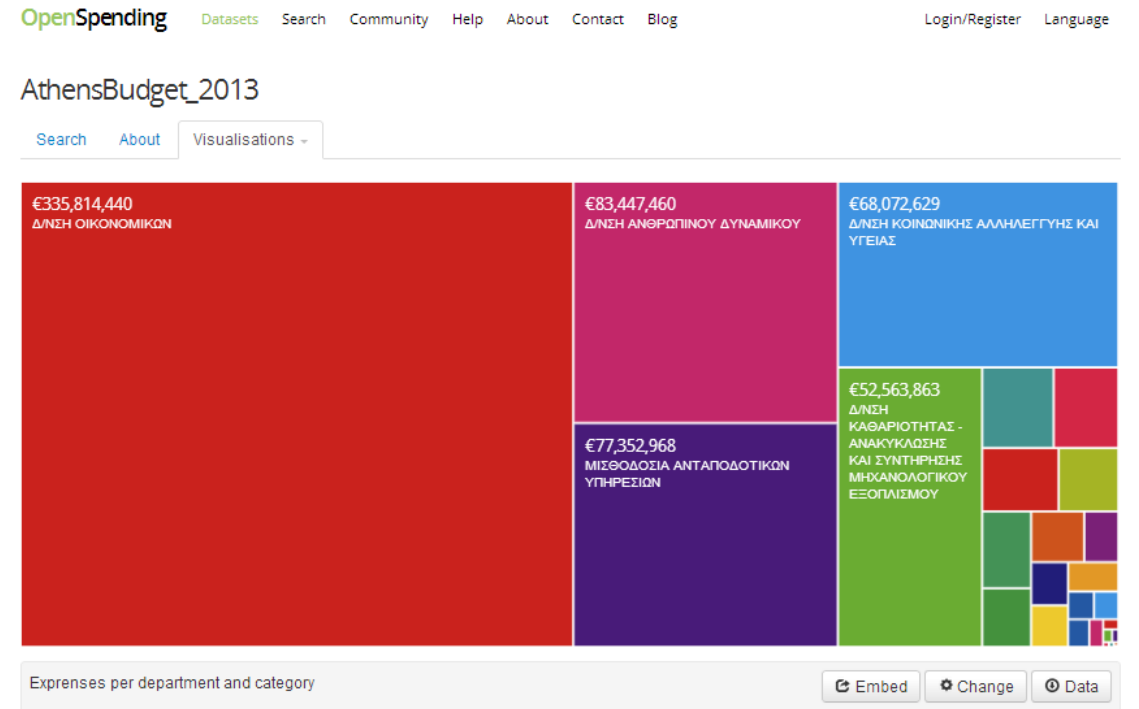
OpenSpending Datasets Search Community Help About Contact Blog Login/Register Language

AthensBudget_2013

Search About Visualisations

€335,814,440
Δ/ΝΣΗ ΟΙΚΟΝΟΜΙΚΩΝ

€83,447,460
Δ/ΝΣΗ ΑΝΘΡΩΠΙΝΟΥ ΔΥΝΑΜΙΚΟΥ

€68,072,629
Δ/ΝΣΗ ΚΟΙΝΩΝΙΚΗΣ ΑΛΛΗΛΕΓΓΥΗΣ ΚΑΙ ΥΓΕΙΑΣ

€77,352,968
ΜΙΣΘΟΔΟΣΙΑ ΑΝΤΑΠΟΔΟΤΙΚΩΝ ΥΠΗΡΕΣΙΩΝ

€52,563,863
Δ/ΝΣΗ ΚΑΘΑΡΙΟΤΗΤΑΣ - ΑΝΑΚΥΚΛΩΣΗΣ ΚΑΙ ΣΥΝΤΗΡΗΣΗΣ ΜΗΧΑΝΟΛΟΓΙΚΟΥ ΕΞΟΠΛΙΣΜΟΥ

Exrpenses per department and category

Embed Change Data